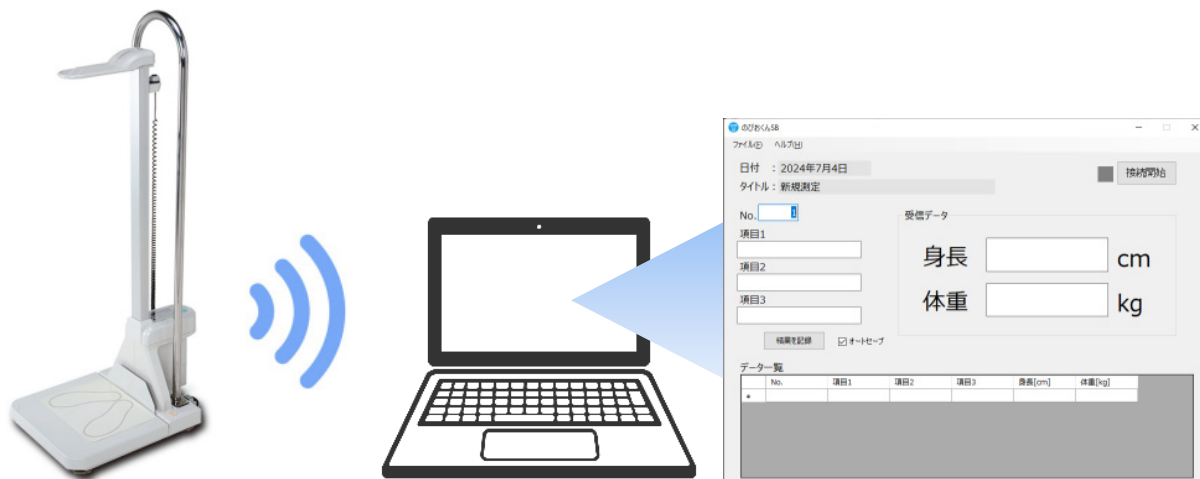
のびおくんSB
ファイル(F) ヘルプ(H)
日付 ：2024年7月4日
タイトル：新規測定
接続開始
No. 1
項目1
項目2
項目3
受信データ
身長 cm
体重 kg
結果を記録
オートセーブ
データ一覧

|  | No. | 項目1 | 項目2 | 項目3 | 身長[cm] | 体重[kg] |
|---|---|---|---|---|---|---|
| * |  |  |  |  |  |  |